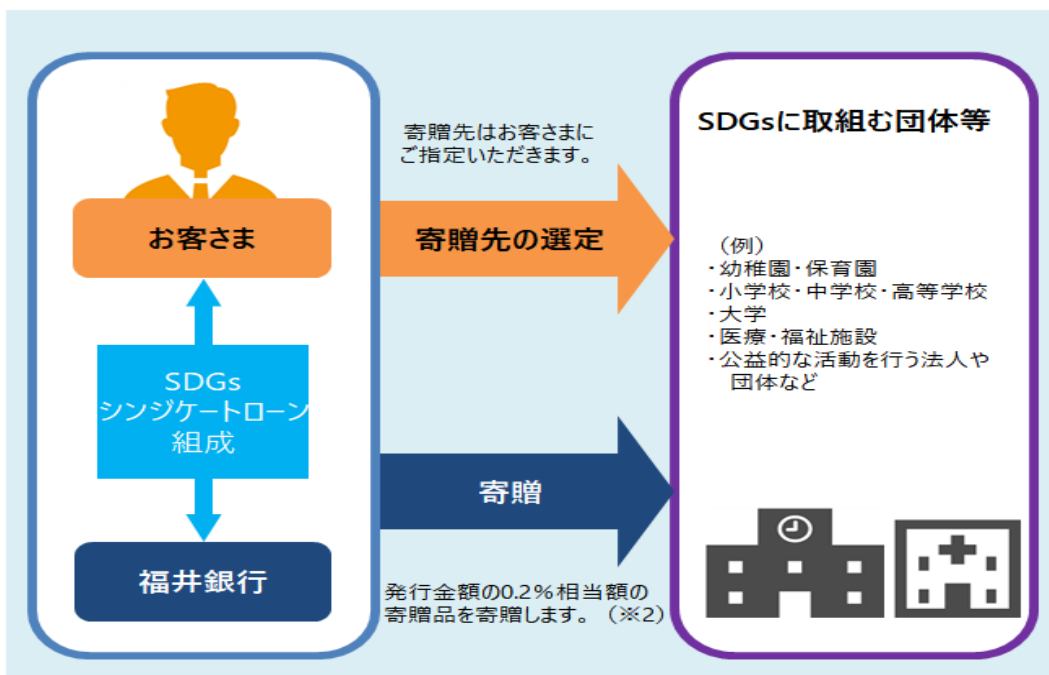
お客さま

SDGs
シンジケートローン
組成

福井銀行

寄贈先はお客さまにご指定いただきます。

寄贈先の選定

寄贈

発行金額の0.2％相当額の寄贈品を寄贈します。（※2）

SDGsに取組む団体等

（例）
・幼稚園・保育園
・小学校・中学校・高等学校
・大学
・医療・福祉施設
・公益的な活動を行う法人や団体など